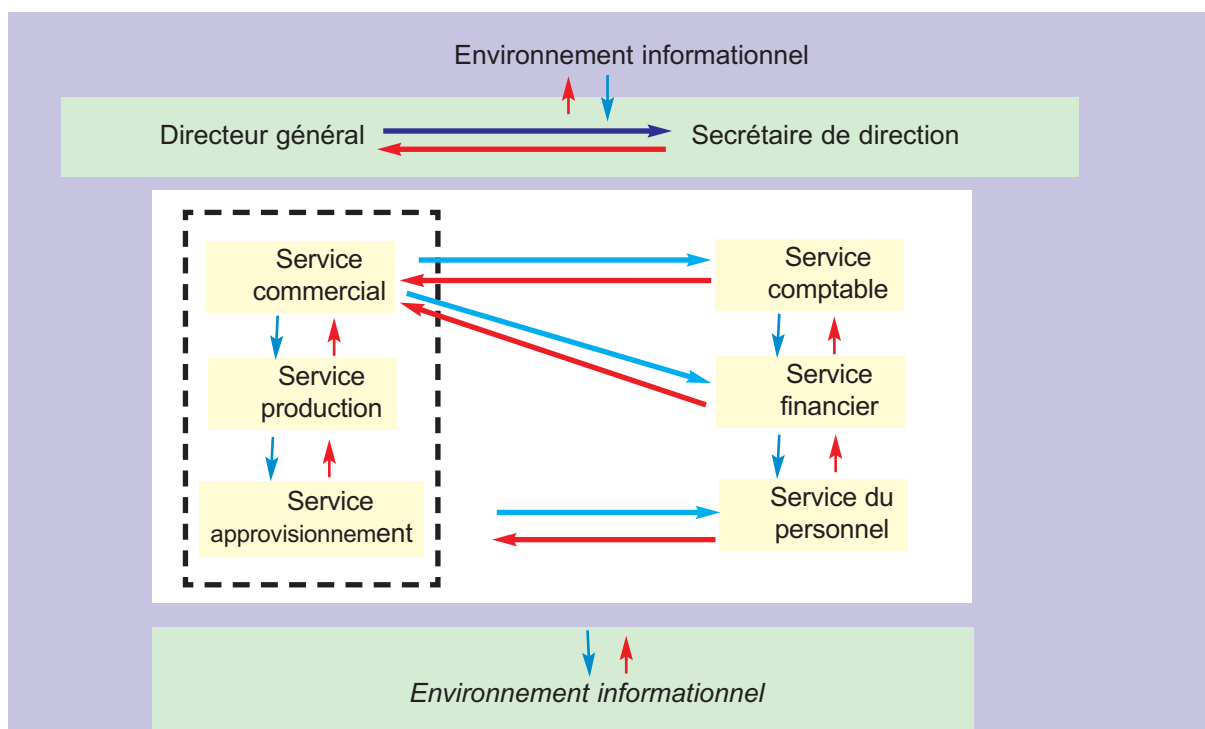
Environnement informationnel

Directeur général

Secrétaire de direction

Service commercial

Service comptable

Service production

Service financier

Service approvisionnement

Service du personnel

Environnement informationnel